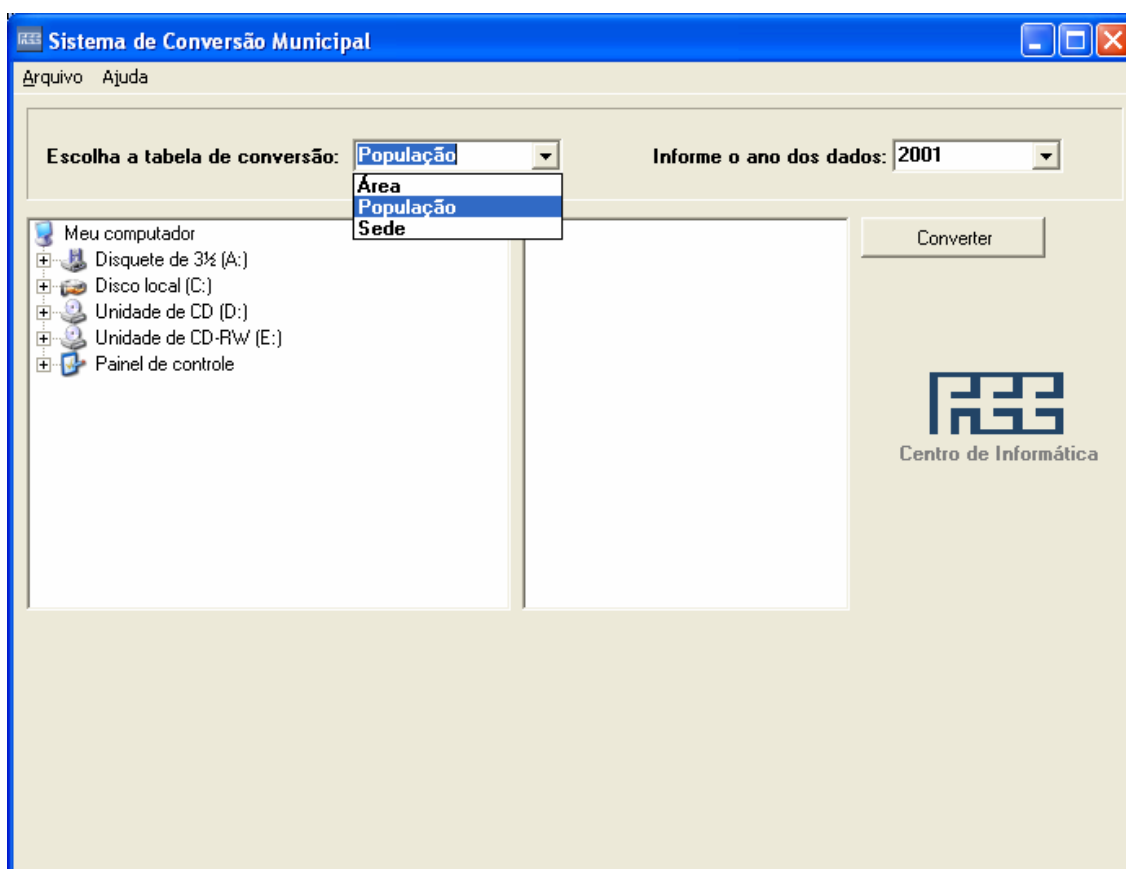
Sistema de Conversão Municipal

Arquivo Ajuda

Escolha a tabela de conversão: População

Área
População
Sede

Informe o ano dos dados: 2001

Meu computador
Disquete de 3½ (A:)
Disco local (C:)
Unidade de CD (D:)
Unidade de CD-RW (E:)
Painel de controle

Converter

Centro de Informática